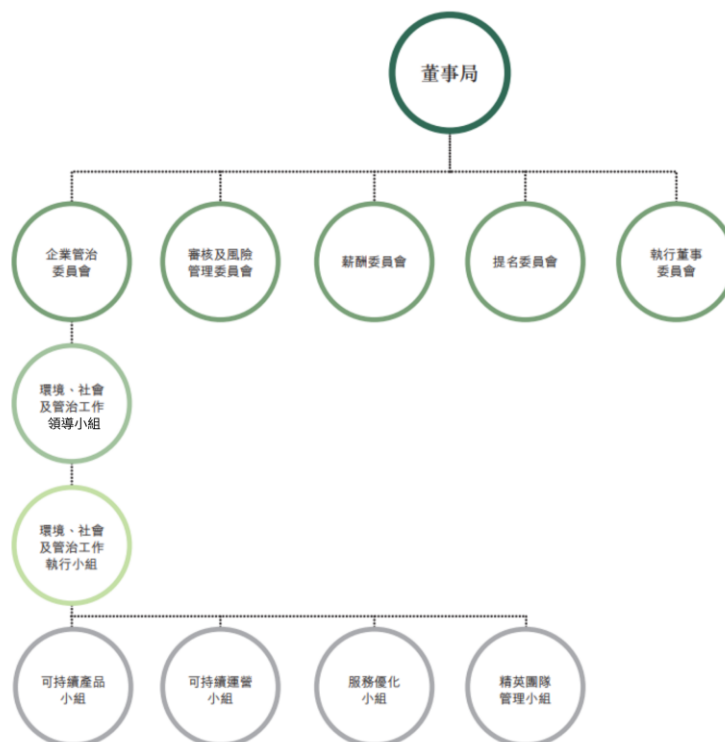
董事局

企業管治委員會

審核及風險管理委員會

薪酬委員會

提名委員會

執行董事委員會

環境、社會及管治工作領導小組

環境、社會及管治工作執行小組

可持續產品小組

可持續運營小組

服務優化小組

精英團隊管理小組